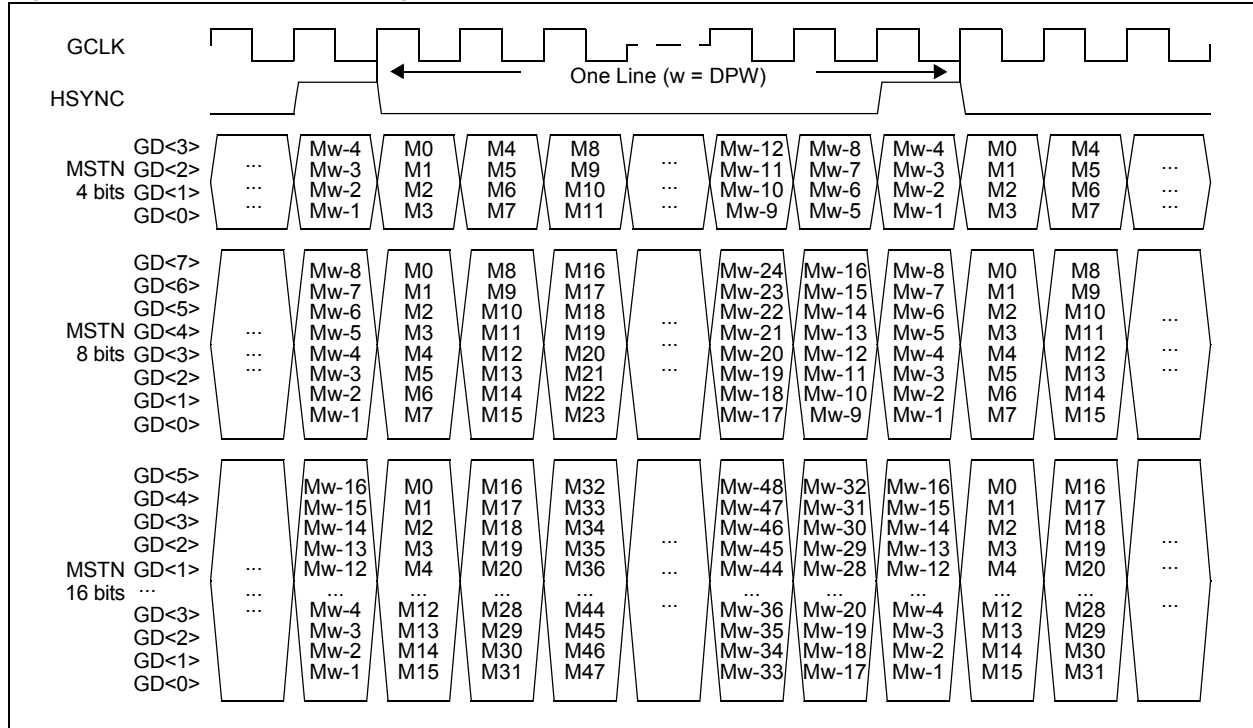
GCLK

HSYNC

One Line (w = DPW)

MSTN 4 bits

| | | | | | | | | | | | | |
|---|---|---|---|---|---|---|---|---|---|---|---|---|
| GD<3> | ... | Mw-4 | M0 | M4 | M8 | ... | Mw-12 | Mw-8 | Mw-4 | M0 | M4 | ... |
| GD<2> | ... | Mw-3 | M1 | M5 | M9 | ... | Mw-11 | Mw-7 | Mw-3 | M1 | M5 | ... |
| GD<1> | ... | Mw-2 | M2 | M6 | M10 | ... | Mw-10 | Mw-6 | Mw-2 | M2 | M6 | ... |
| GD<0> | ... | Mw-1 | M3 | M7 | M11 | ... | Mw-9 | Mw-5 | Mw-1 | M3 | M7 | ... |

MSTN 8 bits

| | | | | | | | | | | | | |
|---|---|---|---|---|---|---|---|---|---|---|---|---|
| GD<7> | | Mw-8 | M0 | M8 | M16 | | Mw-24 | Mw-16 | Mw-8 | M0 | M8 | |
| GD<6> | | Mw-7 | M1 | M9 | M17 | | Mw-23 | Mw-15 | Mw-7 | M1 | M9 | |
| GD<5> | | Mw-6 | M2 | M10 | M18 | | Mw-22 | Mw-14 | Mw-6 | M2 | M10 | |
| GD<4> | ... | Mw-5 | M3 | M11 | M19 | ... | Mw-21 | Mw-13 | Mw-5 | M3 | M11 | ... |
| GD<3> | ... | Mw-4 | M4 | M12 | M20 | ... | Mw-20 | Mw-12 | Mw-4 | M4 | M12 | ... |
| GD<2> | ... | Mw-3 | M5 | M13 | M21 | ... | Mw-19 | Mw-11 | Mw-3 | M5 | M13 | ... |
| GD<1> | | Mw-2 | M6 | M14 | M22 | | Mw-18 | Mw-10 | Mw-2 | M6 | M14 | |
| GD<0> | | Mw-1 | M7 | M15 | M23 | | Mw-17 | Mw-9 | Mw-1 | M7 | M15 | |

MSTN 16 bits

| | | | | | | | | | | | | |
|---|---|---|---|---|---|---|---|---|---|---|---|---|
| GD<5> | | Mw-16 | M0 | M16 | M32 | | Mw-48 | Mw-32 | Mw-16 | M0 | M16 | |
| GD<4> | | Mw-15 | M1 | M17 | M33 | | Mw-47 | Mw-31 | Mw-15 | M1 | M17 | |
| GD<3> | | Mw-14 | M2 | M18 | M34 | | Mw-46 | Mw-30 | Mw-14 | M2 | M18 | |
| GD<2> | | Mw-13 | M3 | M19 | M35 | ... | Mw-45 | Mw-29 | Mw-13 | M3 | M19 | ... |
| GD<1> | ... | Mw-12 | M4 | M20 | M36 | ... | Mw-44 | Mw-28 | Mw-12 | M4 | M20 | ... |
| ... | ... | ... | ... | ... | ... | ... | ... | ... | ... | ... | ... | ... |
| GD<3> | ... | Mw-4 | M12 | M28 | M44 | | Mw-36 | Mw-20 | Mw-4 | M12 | M28 | |
| GD<2> | | Mw-3 | M13 | M29 | M45 | | Mw-35 | Mw-19 | Mw-3 | M13 | M29 | |
| GD<1> | | Mw-2 | M14 | M30 | M46 | | Mw-34 | Mw-18 | Mw-2 | M14 | M30 | |
| GD<0> | | Mw-1 | M15 | M31 | M47 | | Mw-33 | Mw-17 | Mw-1 | M15 | M31 | |